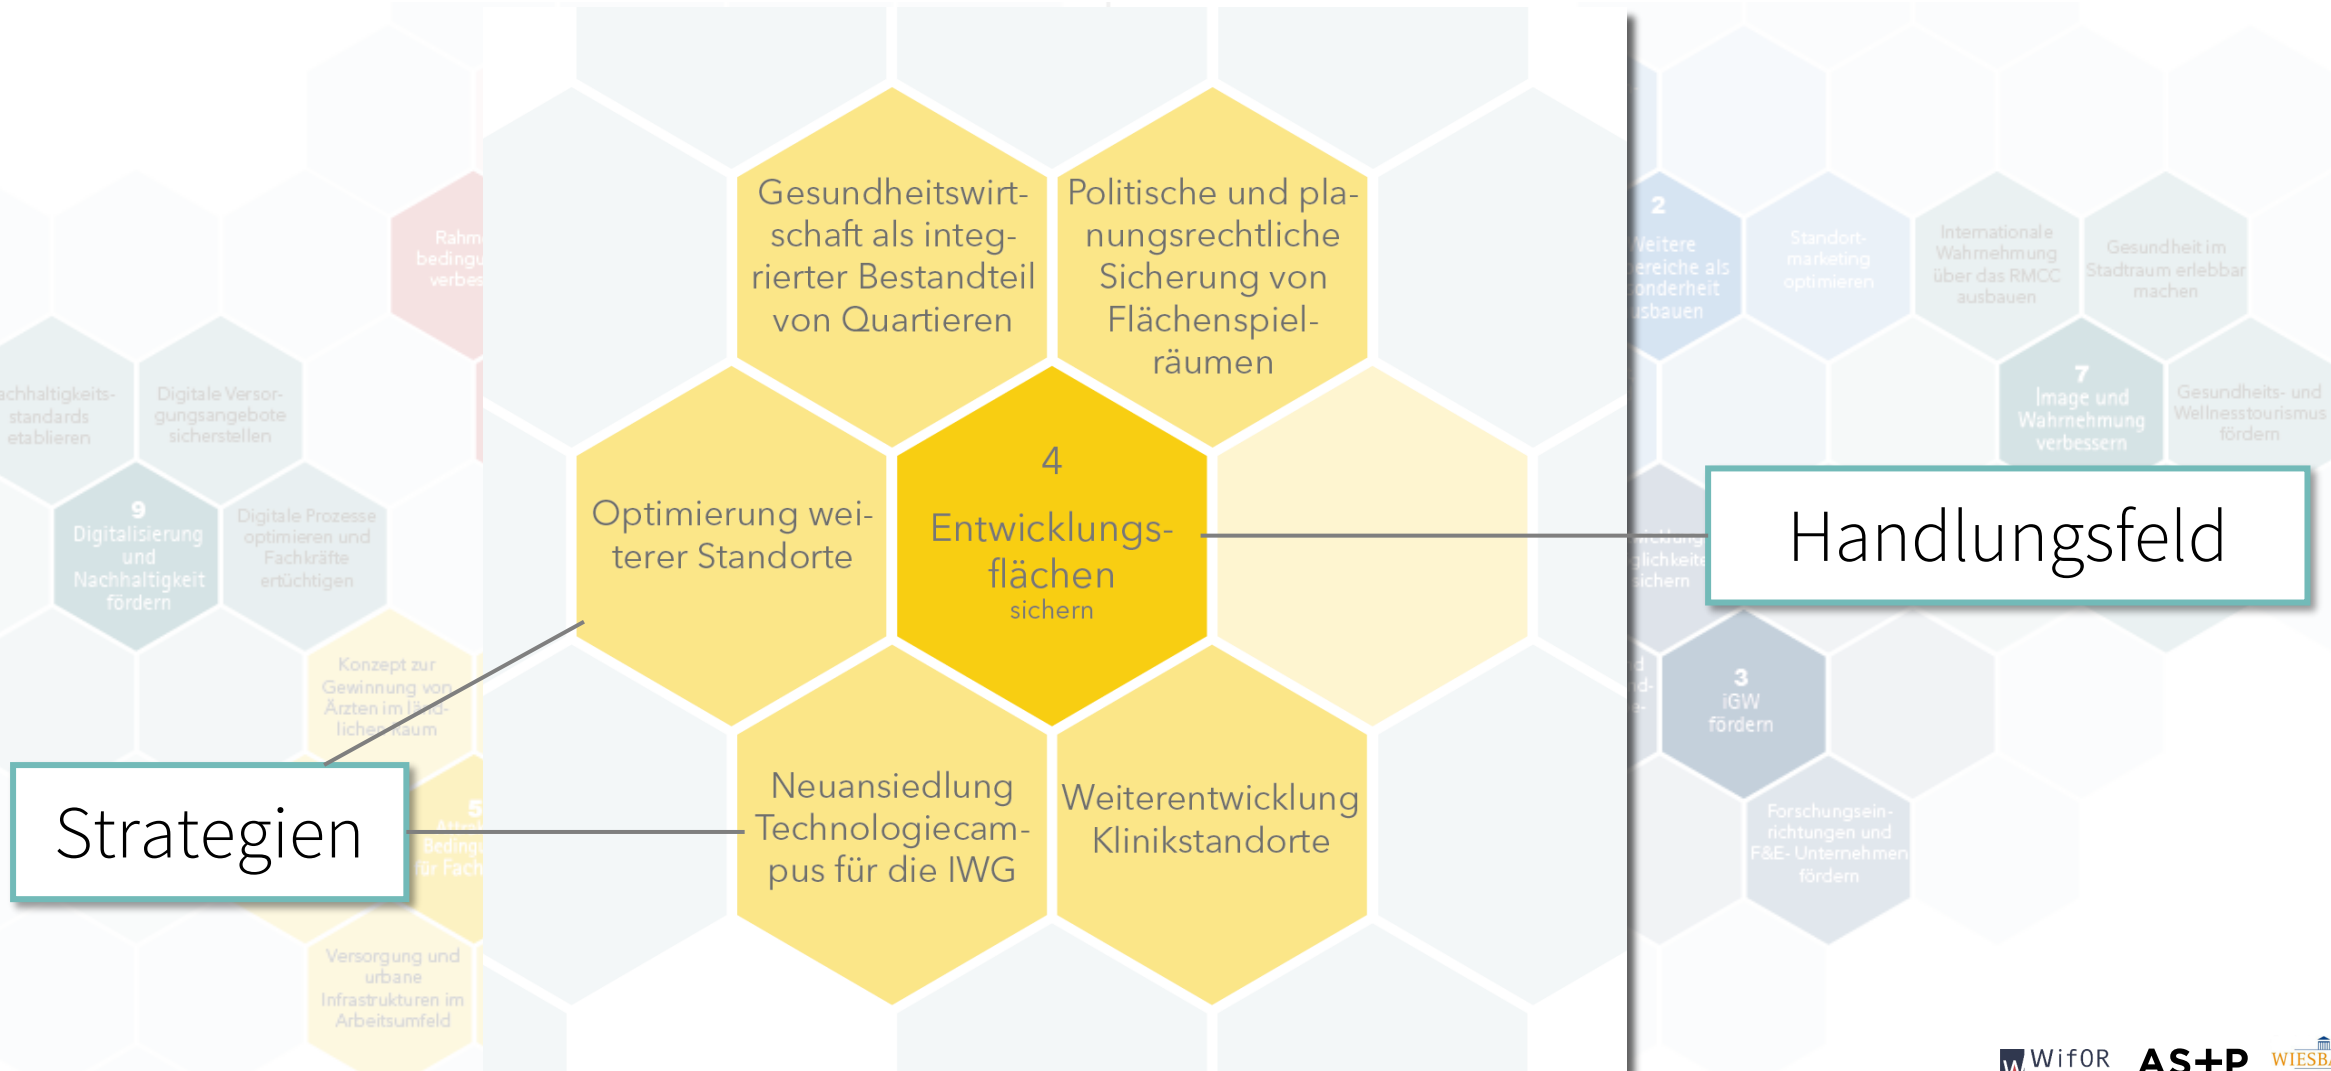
Gesundheitswirtschaft als integrierter Bestandteil von Quartieren

Politische und planungsrechtliche Sicherung von Flächenspielräumen

Optimierung weiterer Standorte

4
Entwicklungsflächen
sichern

Neuansiedlung Technologiecampus für die IWG

Weiterentwicklung Klinikstandorte

Handlungsfeld

Strategien

achhaltigkeitsstandards etablieren

Digitale Versorgungsangebote sicherstellen

9
Digitalisierung und Nachhaltigkeit fördern

Digitale Prozesse optimieren und Fachkräfte ertüchtigen

Konzept zur Gewinnung von Ärzten im ländlichen Raum

Versorgung und urbane Infrastrukturen im Arbeitsumfeld

Rahm bedingu verbes

5

2
Weitere ereiche als onderheit sbauen

Standortmarketing optimieren

Internationale Wahrnehmung über das RMCC ausbauen

Gesundheit im Stadtraum erlebbar machen

7
Image und Wahrnehmung verbessern

Gesundheits- und Wellnesstourismus fördern

3
IGW fördern

Forschungseinrichtungen und F&E-Unternehmen fördern

WifOR AS+P WIESB